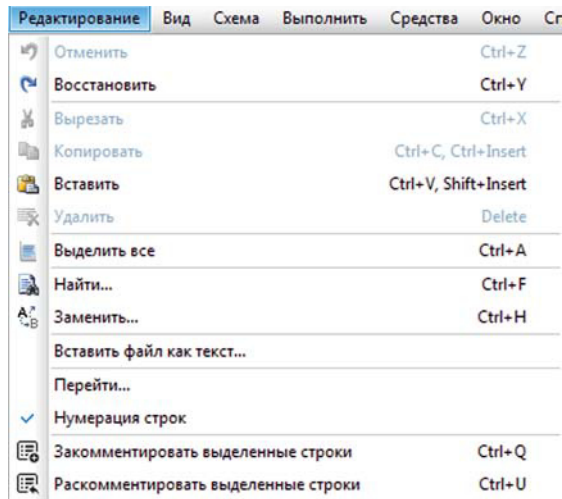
Редактирование Вид Схема Выполнить Средства Окно Сп

Отменить Ctrl+Z
Восстановить Ctrl+Y
Вырезать Ctrl+X
Копировать Ctrl+C, Ctrl+Insert
Вставить Ctrl+V, Shift+Insert
Удалить Delete
Выделить все Ctrl+A
Найти... Ctrl+F
Заменить... Ctrl+H
Вставить файл как текст...
Перейти...
Нумерация строк
Закомментировать выделенные строки Ctrl+Q
Раскомментировать выделенные строки Ctrl+U